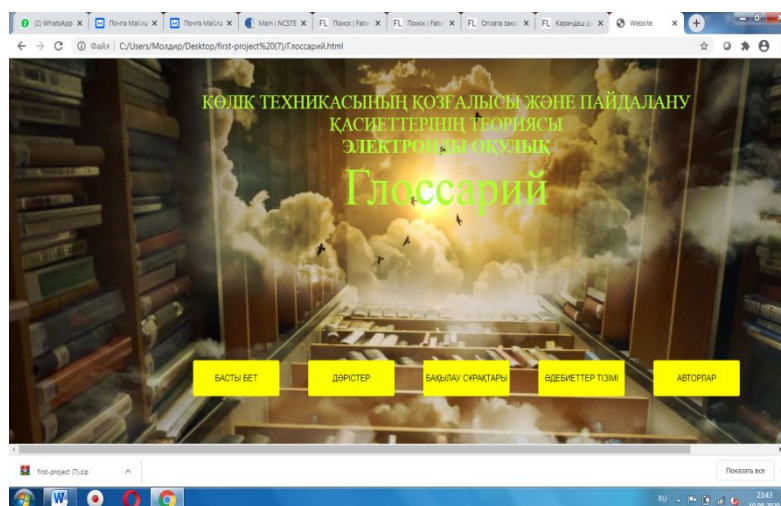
(2) WhatsApp × Почта Mail.ru × Почта Mail.ru × Main | NCSTE × FL Поиск | Fabe × FL Поиск | Fabe × FL Оплата зака × FL Карандаш.р × Website ×

Файл | C:/Users/Молдир/Desktop/first-project%20(7)/Глоссарий.html

КӨЛІК ТЕХНИКАСЫНЫҢ ҚОЗҒАЛЫСЫ ЖӘНЕ ПАЙДАЛАНУ ҚАСИЕТТЕРІНІҢ ТЕОРИЯСЫ
ЭЛЕКТРОНДЫ ОҚУЛЫҚ

Глоссарий

БАСТЫ БЕТ
ДӘРІСТЕР
БАҚЫЛАУ СҰРАҚТАРЫ
ӘДЕБИЕТТЕР ТІЗІМІ
АВТОРЛАР

first-project (7).zip

Показать все

RU 23:43